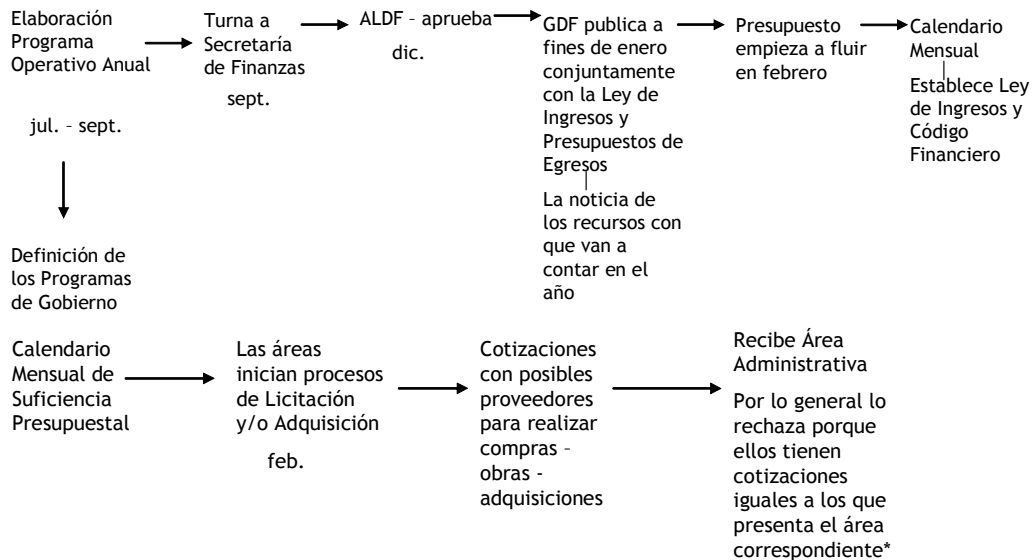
Elaboración Programa Operativo Anual

jul. – sept.

Turna a Secretaría de Finanzas

sept.

ALDF – aprueba

dic.

GDF publica a fines de enero conjuntamente con la Ley de Ingresos y Presupuestos de Egresos

La noticia de los recursos con que van a contar en el año

Presupuesto empieza a fluir en febrero

Calendario Mensual

Establece Ley de Ingresos y Código Financiero

Definición de los Programas de Gobierno

Calendario Mensual de Suficiencia Presupuestal

Las áreas inician procesos de Licitación y/o Adquisición

feb.

Cotizaciones con posibles proveedores para realizar compras – obras - adquisiciones

Recibe Área Administrativa

Por lo general lo rechaza porque ellos tienen cotizaciones iguales a los que presenta el área correspondiente*